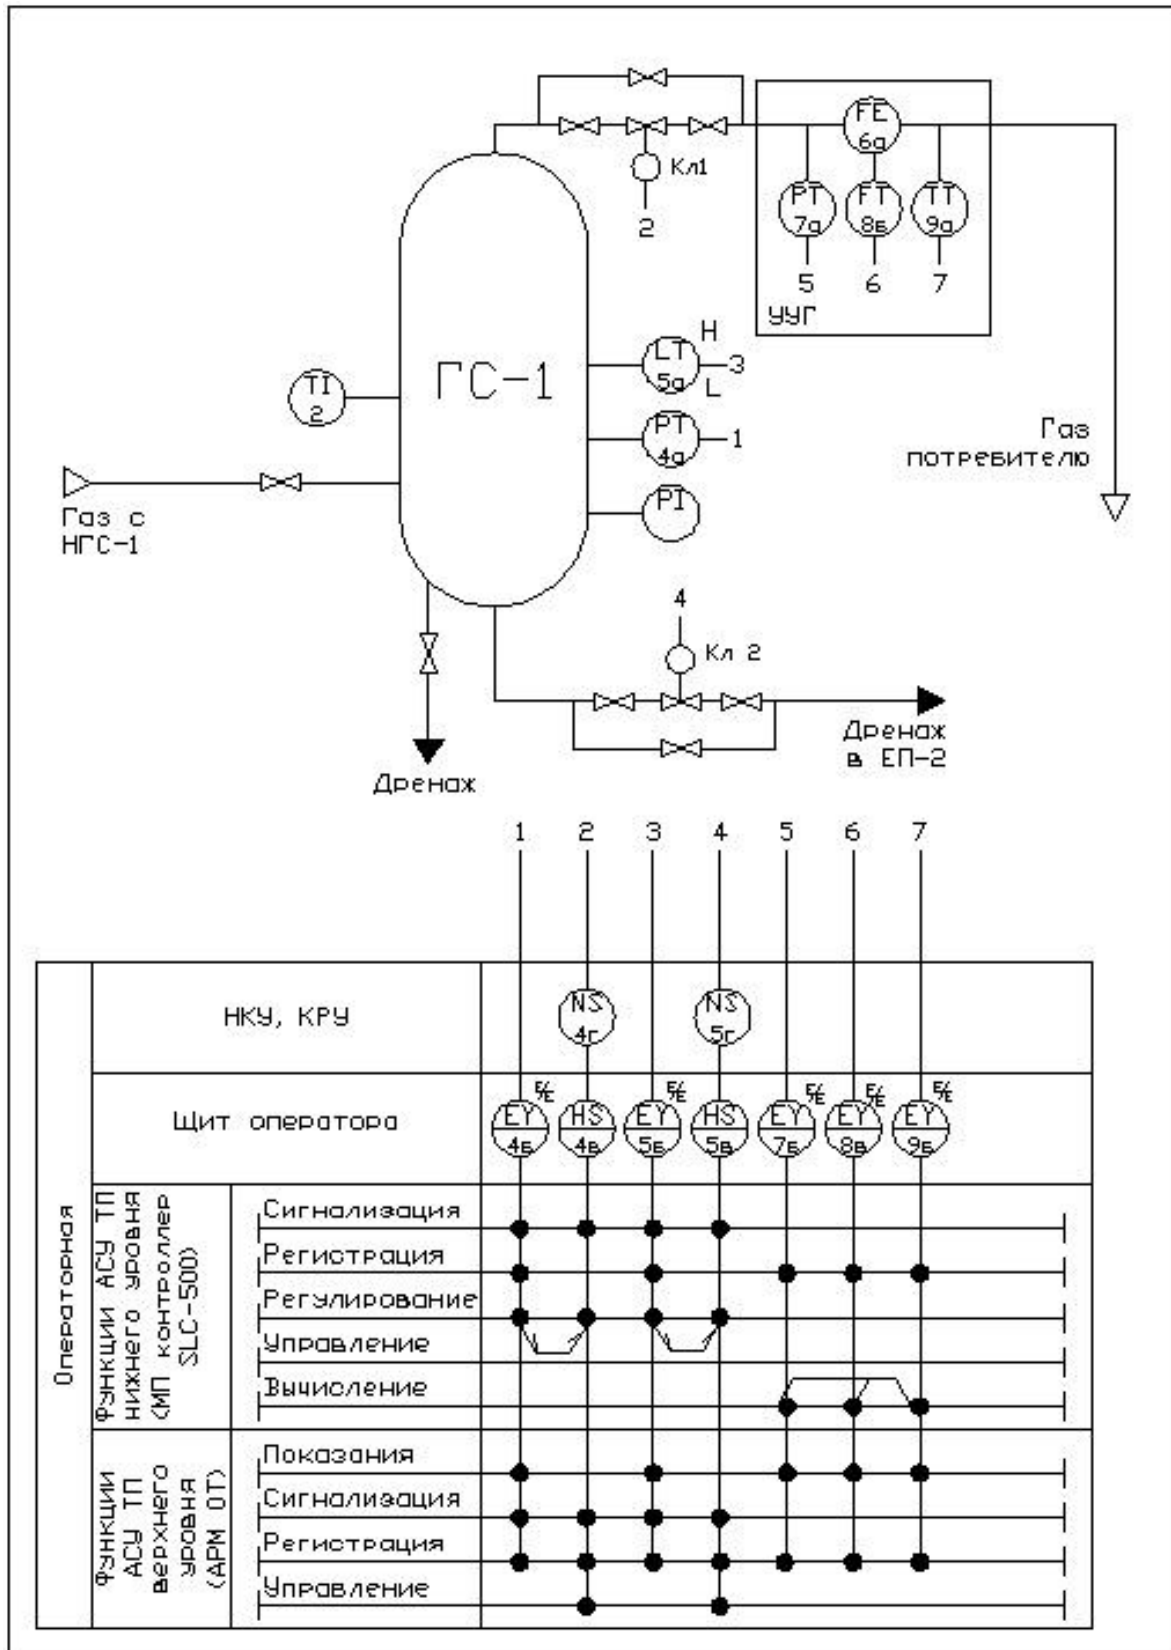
FE
6а
Кл1
2
PT
7а
FT
8в
TT
9а
5
6
7
УУГ
ГС-1
TI
2
LT
5а
H
L
3
PT
4а
1
PI
Газ потребителю
Газ с НГС-1
4
Кл 2
Дренаж в ЕП-2
Дренаж

1 2 3 4 5 6 7

НКУ, КРУ
NS
4г
NS
5г
Щит оператора
EY
4б
E/E
HS
4в
EY
5б
E/E
HS
5в
EY
7б
E/E
EY
8в
E/E
EY
9б
E/E
Операторная
Функции АСУ ТП нижнего уровня (МП контроллер SLC-500)
Сигнализация
Регистрация
Регулирование
Управление
Вычисление
Функции АСУ ТП верхнего уровня (АРМ ОТ)
Показания
Сигнализация
Регистрация
Управление